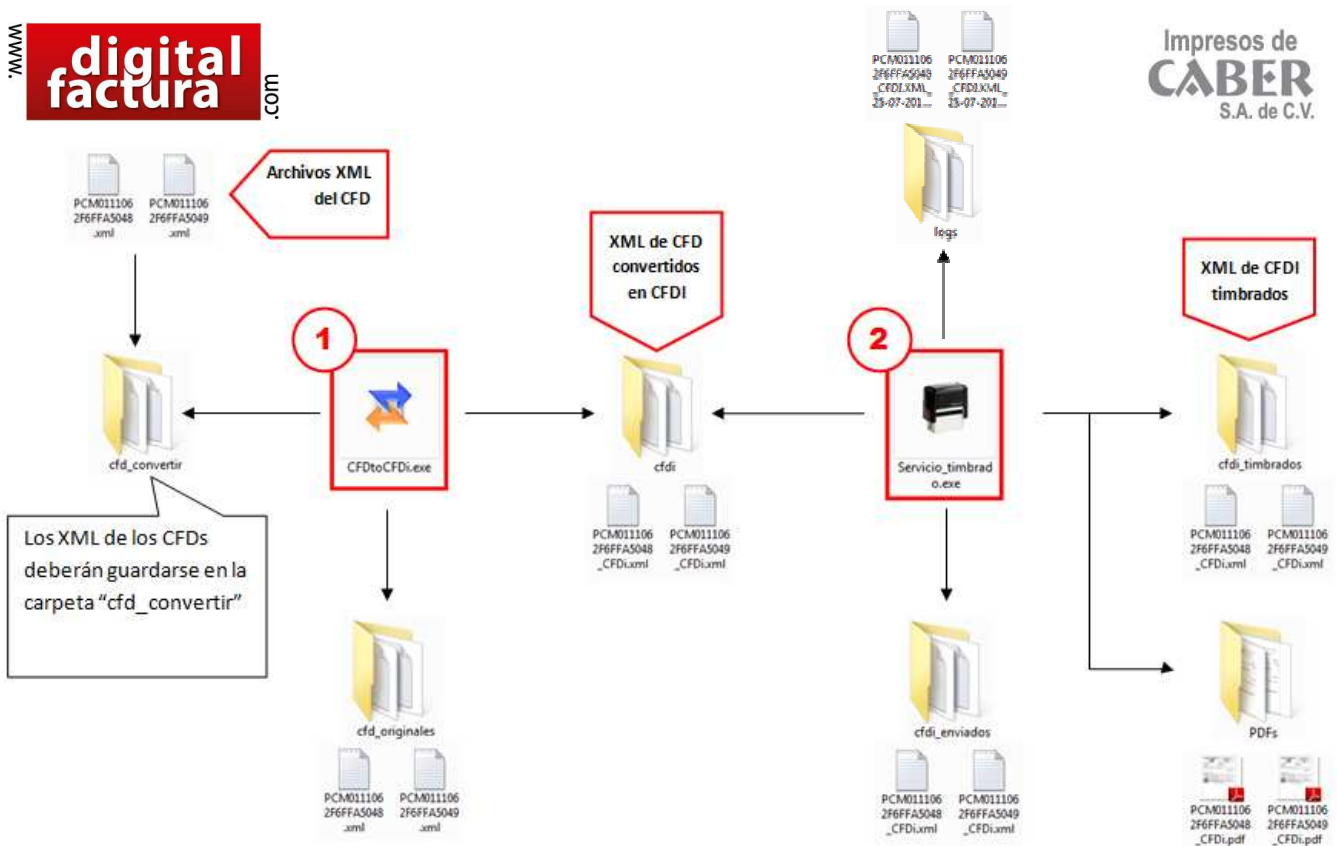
www. digital factura .com

Impresos de CABER S.A. de C.V.

PCM011106 2F6FFA5048 _CFDI.XML_ 23-07-201...

PCM011106 2F6FFA5049 _CFDI.XML_ 23-07-201...

logs

PCM011106 2F6FFA5048 .xml

PCM011106 2F6FFA5049 .xml

Archivos XML del CFD

XML de CFD convertidos en CFDI

XML de CFDI timbrados

1

2

cfd_convertir

CFDtoCFDi.exe

cfdi

Servicio_timbrado.exe

cfdi_timbrados

Los XML de los CFDs deberán guardarse en la carpeta "cfd_convertir"

PCM011106 2F6FFA5048 _CFDi.xml

PCM011106 2F6FFA5049 _CFDi.xml

PCM011106 2F6FFA5048 _CFDi.xml

PCM011106 2F6FFA5049 _CFDi.xml

cfd_originales

PCM011106 2F6FFA5048 .xml

PCM011106 2F6FFA5049 .xml

cfdi_enviados

PCM011106 2F6FFA5048 _CFDi.xml

PCM011106 2F6FFA5049 _CFDi.xml

PDFs

PCM011106 2F6FFA5048 _CFDi.pdf

PCM011106 2F6FFA5049 _CFDi.pdf